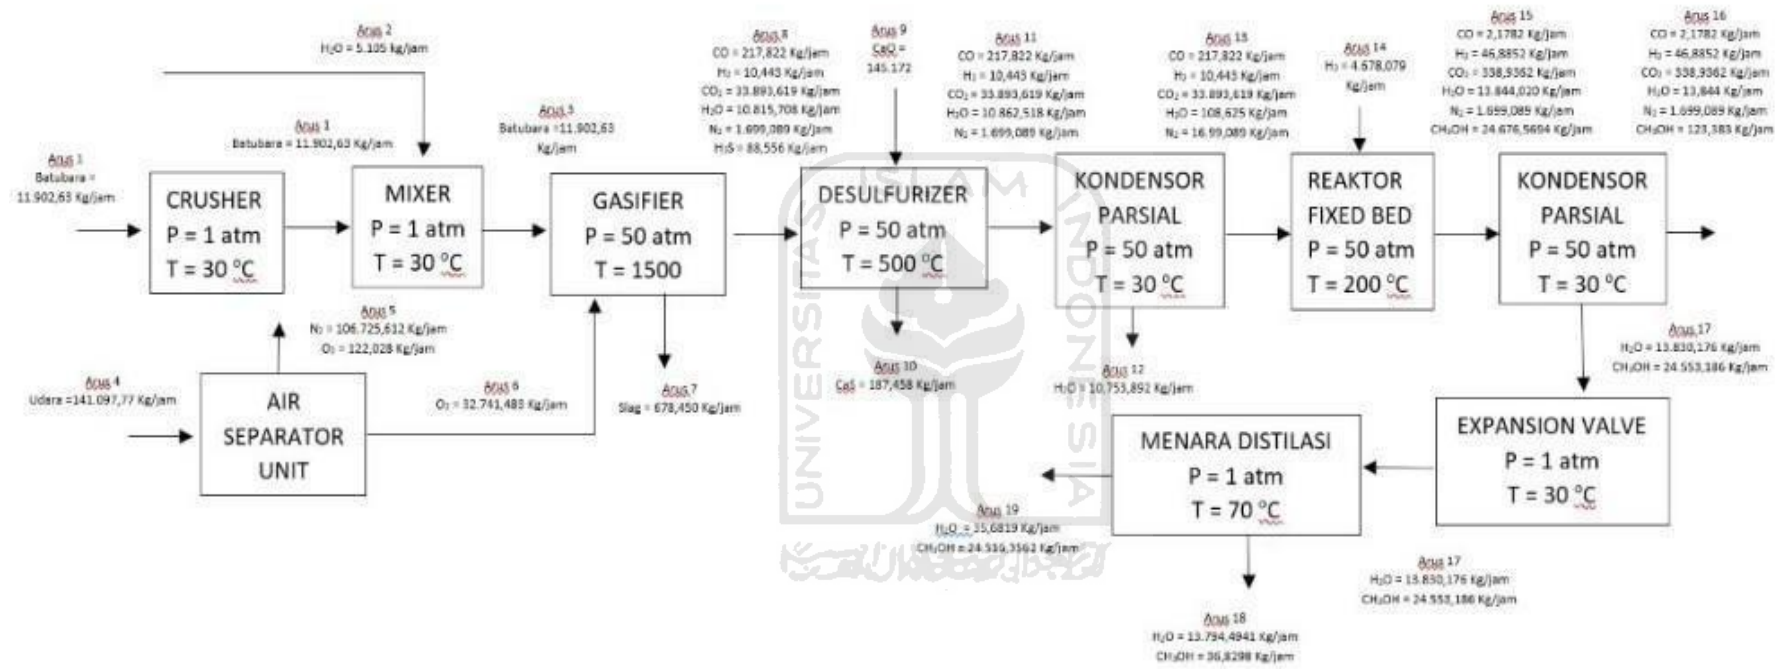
Arus 1
Batubara = 11.902,63 Kg/jam

CRUSHER
P = 1 atm
T = 30 °C

Arus 2
$H_2O$ = 5.105 kg/jam

Arus 1
Batubara = 11.902,63 Kg/jam

MIXER
P = 1 atm
T = 30 °C

Arus 3
Batubara = 11.902,63 Kg/jam

GASIFIER
P = 50 atm
T = 1500

Arus 8
CO = 217,822 Kg/jam
$H_2$ = 10,443 Kg/jam
$CO_2$ = 33.893,619 Kg/jam
$H_2O$ = 10.815,708 Kg/jam
$N_2$ = 1.699,089 Kg/jam
$H_2S$ = 88,556 Kg/jam

Arus 9
CaO = 145.172

DESULFURIZER
P = 50 atm
T = 500 °C

Arus 11
CO = 217,822 Kg/jam
$H_2$ = 10,443 Kg/jam
$CO_2$ = 33.893,619 Kg/jam
$H_2O$ = 10.862,518 Kg/jam
$N_2$ = 1.699,089 Kg/jam

KONDENSOR
PARSIAL
P = 50 atm
T = 30 °C

Arus 13
CO = 217,822 Kg/jam
$H_2$ = 10,443 Kg/jam
$CO_2$ = 33.893,619 Kg/jam
$H_2O$ = 108,625 Kg/jam
$N_2$ = 16.99,089 Kg/jam

Arus 14
$H_2$ = 4.678,079 Kg/jam

REAKTOR
FIXED BED
P = 50 atm
T = 200 °C

Arus 15
CO = 2,1782 Kg/jam
$H_2$ = 46,8852 Kg/jam
$CO_2$ = 338,9362 Kg/jam
$H_2O$ = 13.844,020 Kg/jam
$N_2$ = 1.699,089 Kg/jam
$CH_3OH$ = 24.676,5694 Kg/jam

KONDENSOR
PARSIAL
P = 50 atm
T = 30 °C

Arus 16
CO = 2,1782 Kg/jam
$H_2$ = 46,8852 Kg/jam
$CO_2$ = 338,9362 Kg/jam
$H_2O$ = 13,844 Kg/jam
$N_2$ = 1.699,089 Kg/jam
$CH_3OH$ = 123,383 Kg/jam

Arus 5
$N_2$ = 106.725,612 Kg/jam
$O_2$ = 122,028 Kg/jam

Arus 4
Udara = 141.097,77 Kg/jam

AIR
SEPARATOR
UNIT

Arus 6
$O_2$ = 32.741,483 Kg/jam

Arus 7
Slag = 678,450 Kg/jam

Arus 10
CaS = 187,458 Kg/jam

Arus 12
$H_2O$ = 10.753,892 Kg/jam

Arus 17
$H_2O$ = 13.830,176 Kg/jam
$CH_3OH$ = 24.553,186 Kg/jam

EXPANSION VALVE
P = 1 atm
T = 30 °C

MENARA DISTILASI
P = 1 atm
T = 70 °C

Arus 19
$H_2O$ = 35,6819 Kg/jam
$CH_3OH$ = 24.516,3562 Kg/jam

Arus 17
$H_2O$ = 13.830,176 Kg/jam
$CH_3OH$ = 24.553,186 Kg/jam

Arus 18
$H_2O$ = 13.794,4941 Kg/jam
$CH_3OH$ = 36,8298 Kg/jam